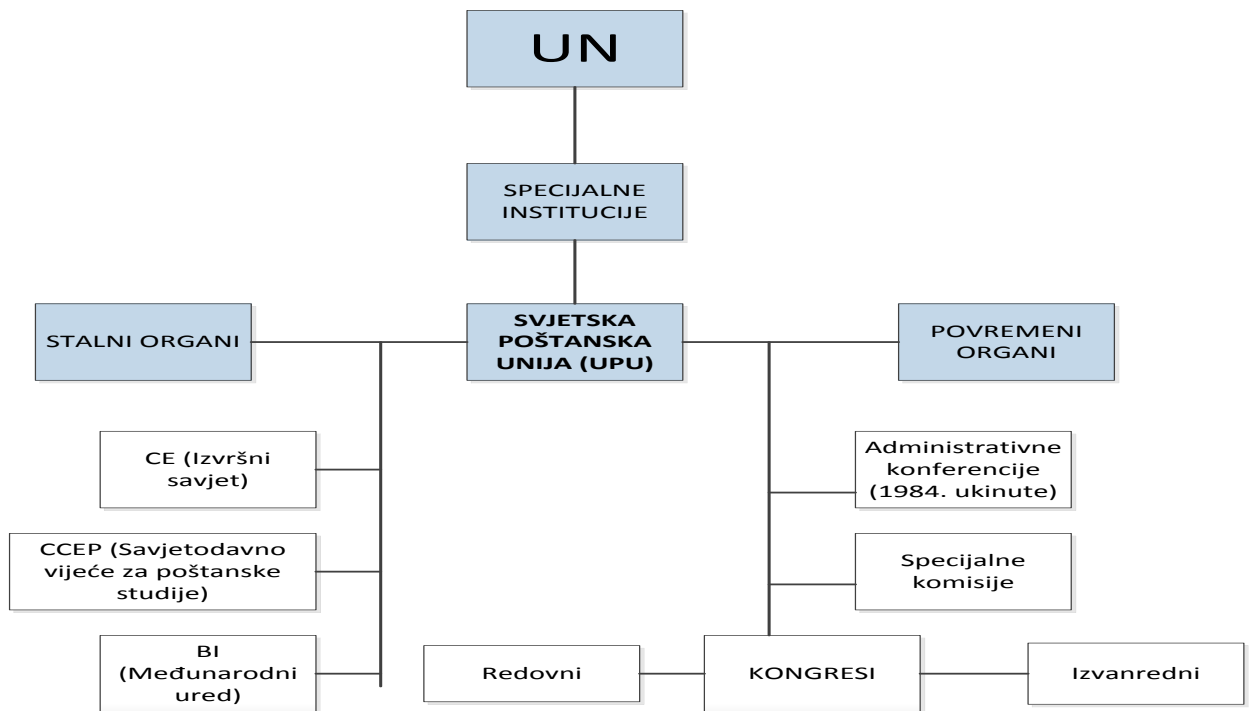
UN

SPECIJALNE INSTITUCIJE

STALNI ORGANI

SVJETSKA POŠTANSKA UNIJA (UPU)

POVREMENI ORGANI

CE (Izvršni savjet)

CCEP (Savjetodavno vijeće za poštanske studije)

BI (Međunarodni ured)

Administrativne konferencije (1984. ukinute)

Specijalne komisije

Redovni

KONGRESI

Izvanredni